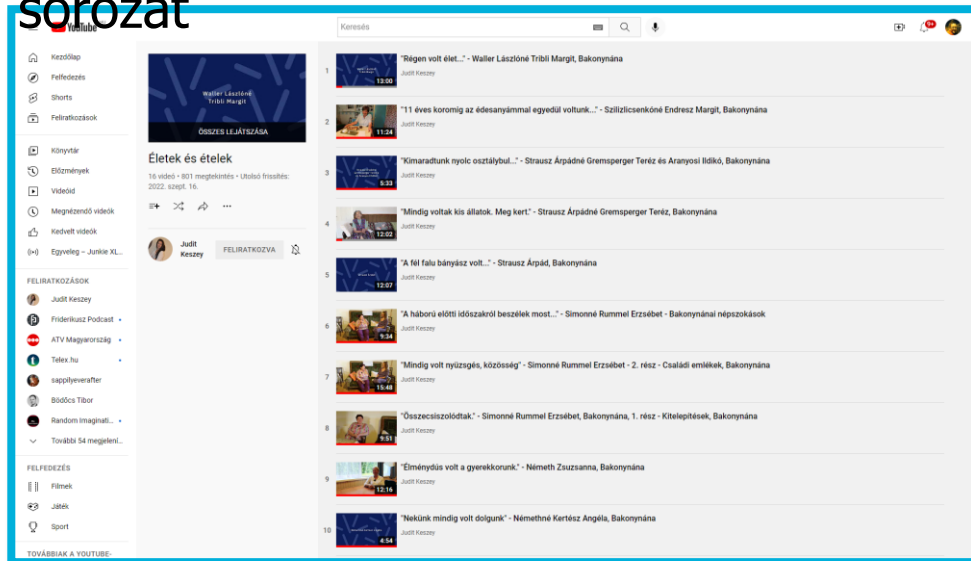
sorozat

YouTube

Keresés

9+

Kezdőlap
Felfedezés
Shorts
Feliratkozások

Könyvtár
Előzmények
Videóid
Megnézendő videók
Kedvelt videók
Egyveleg – Junkie XL...

FELIRATKOZÁSOK
Judit Keszey
Friderikusz Podcast
ATV Magyarország
Telex.hu
sapphyeverafter
Bödöcs Tibor
Random Imaginati...
További 54 megjelení...

FELFEDEZÉS
Filmek
Játék
Sport

TOVÁBBIAK A YOUTUBE-

Waller Lászlóné Tribli Margit

ÖSSZES LEJÁTSZÁSA

Életek és ételek

16 videó • 801 megtekintés • Utolsó frissítés: 2022. szept. 16.

Judit Keszey

FELIRATKOZVA

1 13:00 "Régen volt élet..." - Waller Lászlóné Tribli Margit, Bakonynána
Judit Keszey

2 11:24 "11 éves koromig az édesanyámmal egyedül voltunk..." - Szilizlicsenkóné Endresz Margit, Bakonynána
Judit Keszey

3 5:33 "Kimaradtunk nyolc osztálybul..." - Strausz Árpádné Gremsperger Teréz és Aranyosi Ildikó, Bakonynána
Judit Keszey

4 12:02 "Mindig voltak kis állatok. Meg kert." - Strausz Árpádné Gremsperger Teréz, Bakonynána
Judit Keszey

5 12:07 "A fél falu bányász volt..." - Strausz Árpád, Bakonynána
Judit Keszey

6 9:34 "A háború előtti időszakról beszélek most..." - Simonné Rummel Erzsébet - Bakonynánai népszokások
Judit Keszey

7 15:48 "Mindig volt nyüzsgés, közösség" - Simonné Rummel Erzsébet - 2. rész - Családi emlékek, Bakonynána
Judit Keszey

8 9:51 "Összecsiszolódtak." - Simonné Rummel Erzsébet, Bakonynána, 1. rész - Kitelepítések, Bakonynána
Judit Keszey

9 12:16 "Élménydús volt a gyerekkorunk." - Németh Zsuzsanna, Bakonynána
Judit Keszey

10 4:54 "Nekünk mindig volt dolgunk" - Némethné Kertész Angéla, Bakonynána
Judit Keszey